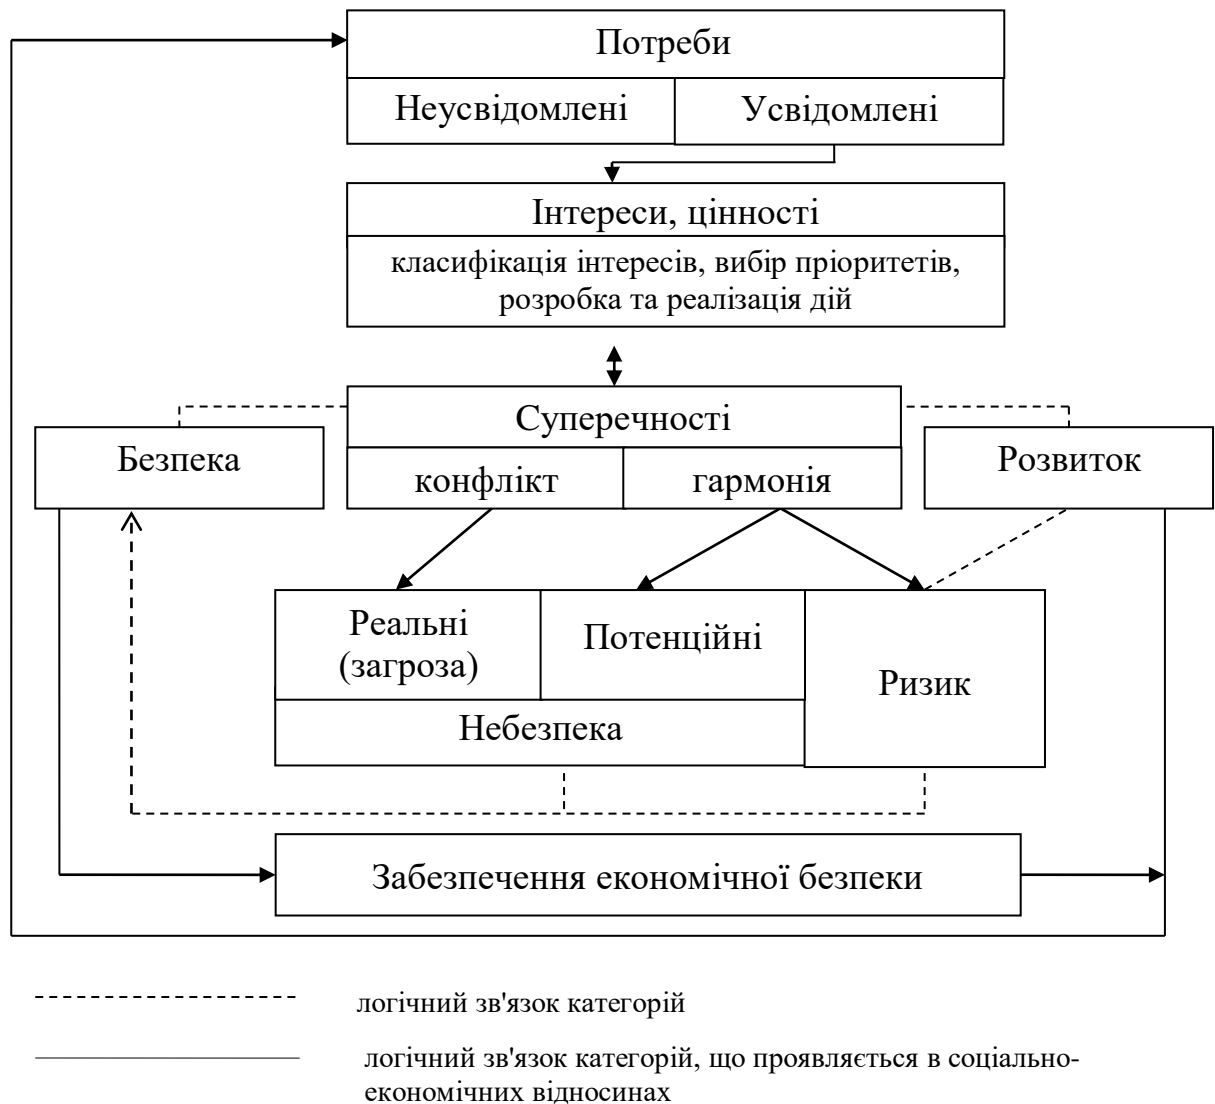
Потреби

Неусвідомлені

Усвідомлені

Інтереси, цінності

класифікація інтересів, вибір пріоритетів, розробка та реалізація дій

Суперечності

Безпека

конфлікт

гармонія

Розвиток

Реальні (загроза)

Потенційні

Ризик

Небезпека

Забезпечення економічної безпеки

логічний зв'язок категорій

логічний зв'язок категорій, що проявляється в соціально-економічних відносинах